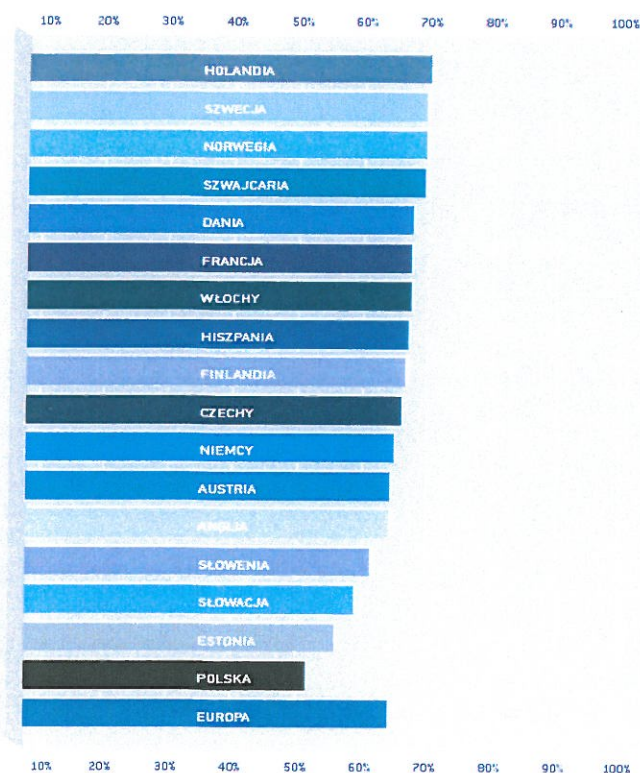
10% 20% 30% 40% 50% 60% 70% 80% 90% 100%

HOLANDIA
SZWECJA
NORWEGIA
SZWAJCARIA
DANIA
FRANCJA
WŁOCHY
HISZPANIA
FINLANDIA
CZECHY
NIEMCY
AUSTRIA
ANGLIA
SŁOWENIA
SŁOWACJA
ESTONIA
POLSKA
EUROPA

10% 20% 30% 40% 50% 60% 70% 80% 90% 100%